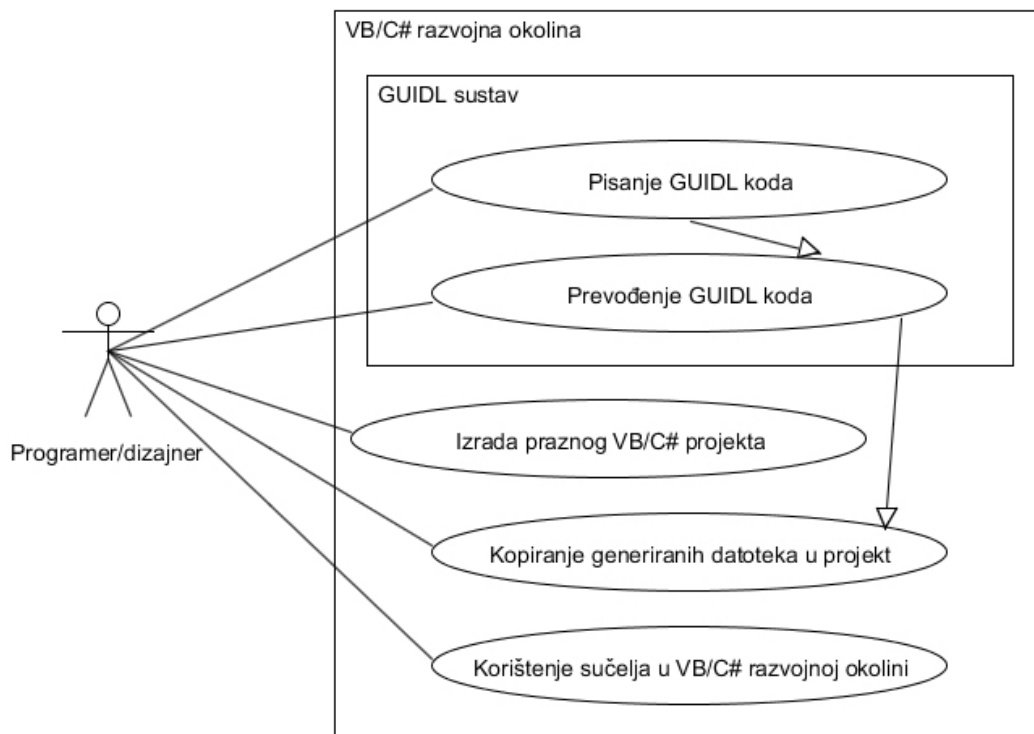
VB/C# razvojna okolina

GUIDL sustav

Pisanje GUIDL koda

Prevođenje GUIDL koda

Programer/dizajner

Izrada praznog VB/C# projekta

Kopiranje generiranih datoteka u projekt

Korištenje sučelja u VB/C# razvojnoj okolini